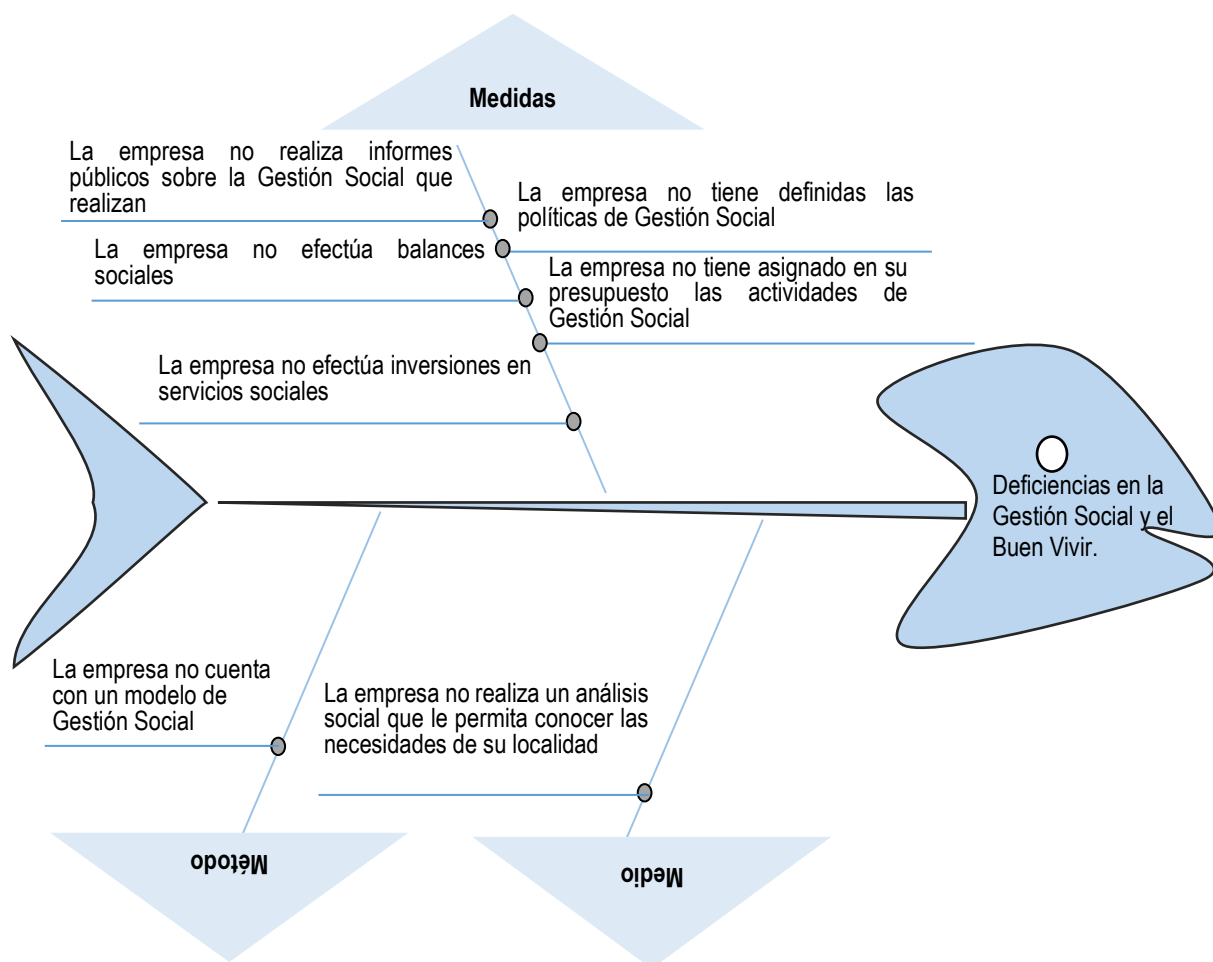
Medidas

La empresa no realiza informes públicos sobre la Gestión Social que realizan

La empresa no tiene definidas las políticas de Gestión Social

La empresa no efectúa balances sociales

La empresa no tiene asignado en su presupuesto las actividades de Gestión Social

La empresa no efectúa inversiones en servicios sociales

Deficiencias en la Gestión Social y el Buen Vivir.

La empresa no cuenta con un modelo de Gestión Social

La empresa no realiza un análisis social que le permita conocer las necesidades de su localidad

Método

Medio